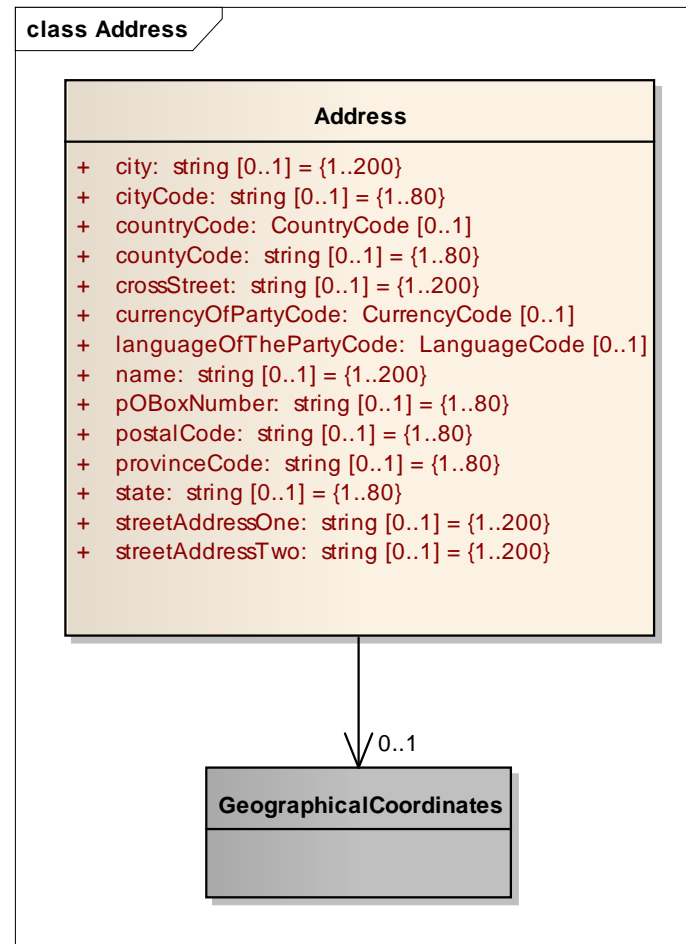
class Address

Address

+ city: string [0..1] = {1..200}
+ cityCode: string [0..1] = {1..80}
+ countryCode: CountryCode [0..1]
+ countyCode: string [0..1] = {1..80}
+ crossStreet: string [0..1] = {1..200}
+ currencyOfPartyCode: CurrencyCode [0..1]
+ languageOfThePartyCode: LanguageCode [0..1]
+ name: string [0..1] = {1..200}
+ pOBoxNumber: string [0..1] = {1..80}
+ postalCode: string [0..1] = {1..80}
+ provinceCode: string [0..1] = {1..80}
+ state: string [0..1] = {1..80}
+ streetAddressOne: string [0..1] = {1..200}
+ streetAddressTwo: string [0..1] = {1..200}

0..1

GeographicalCoordinates